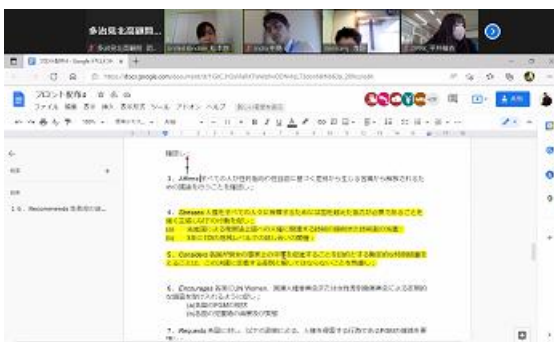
多治見北高親睦...

プロント案件4 - Google ドキュメント

https://docs.google.com/document/d/

プロント案件4
ファイル 編集 表示 挿入 表示形式 ツール アドオン ヘルプ

共有

1.0. Recommends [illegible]

1. Affirms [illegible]

4. Stresses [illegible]

5. Considers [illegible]

6. Encourages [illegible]

7. Requests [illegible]